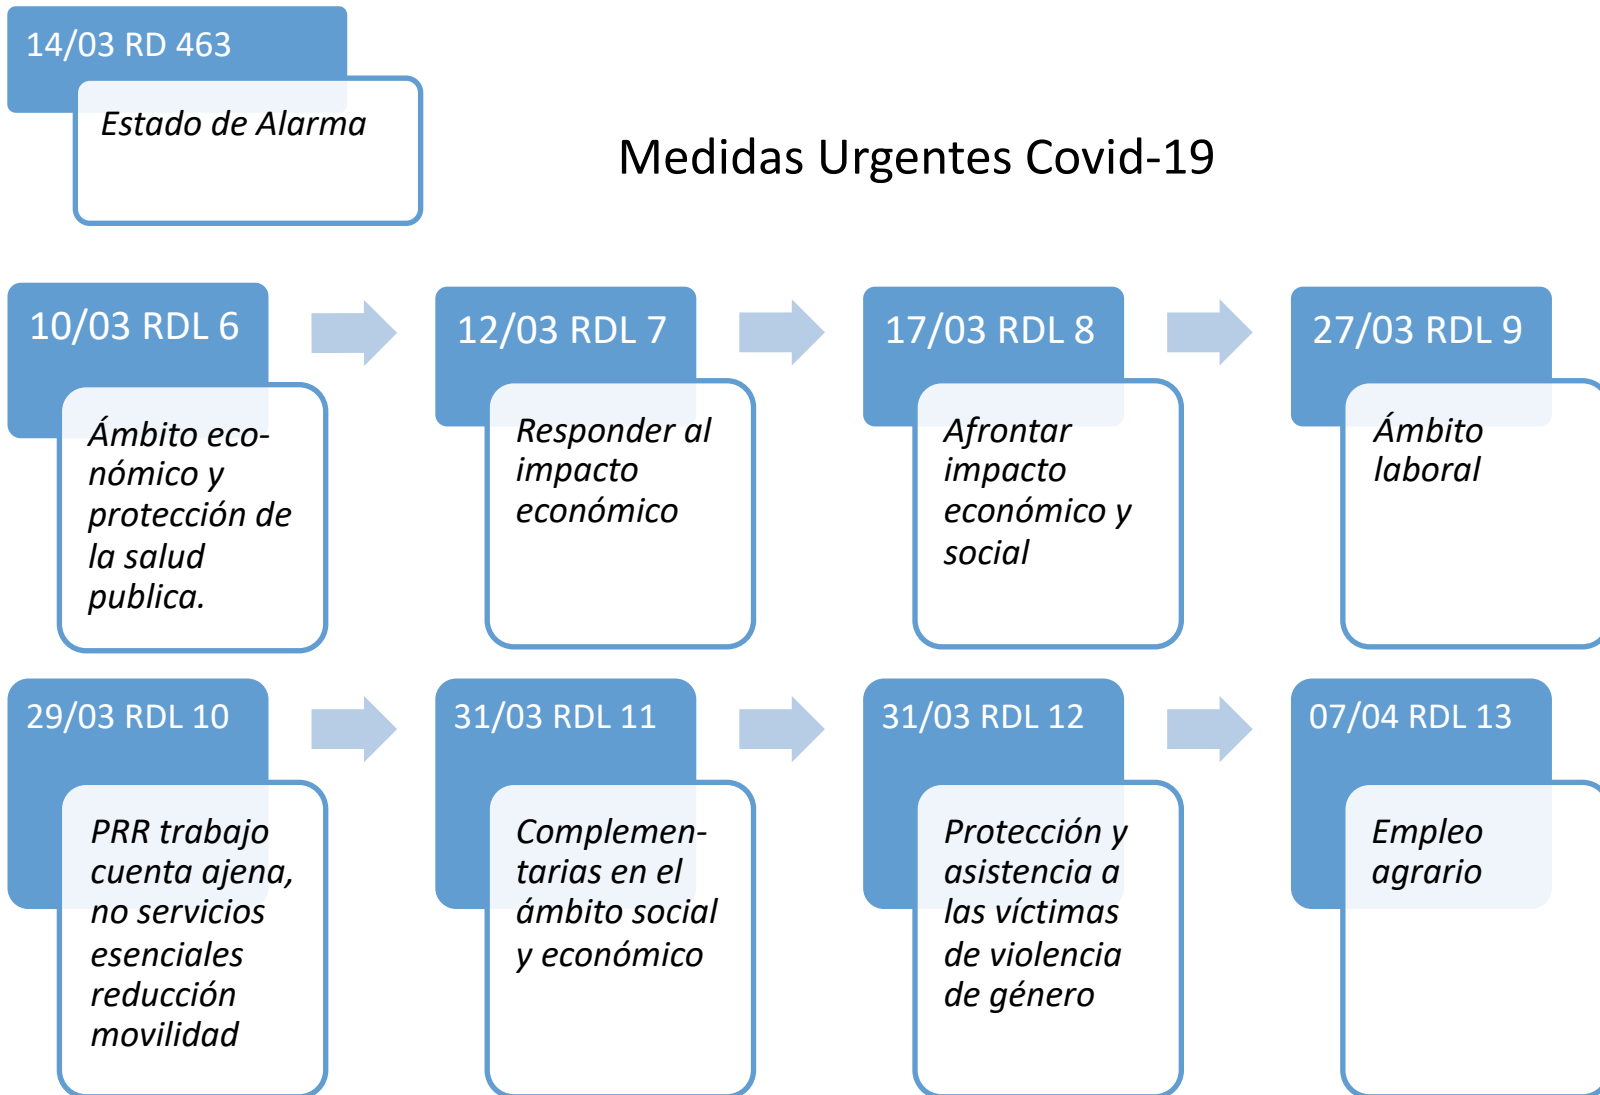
14/03 RD 463

Estado de Alarma

Medidas Urgentes Covid-19

10/03 RDL 6

Ámbito económico y protección de la salud publica.

12/03 RDL 7

Responder al impacto económico

17/03 RDL 8

Afrontar impacto económico y social

27/03 RDL 9

Ámbito laboral

29/03 RDL 10

PRR trabajo cuenta ajena, no servicios esenciales reducción movilidad

31/03 RDL 11

Complementarias en el ámbito social y económico

31/03 RDL 12

Protección y asistencia a las víctimas de violencia de género

07/04 RDL 13

Empleo agrario